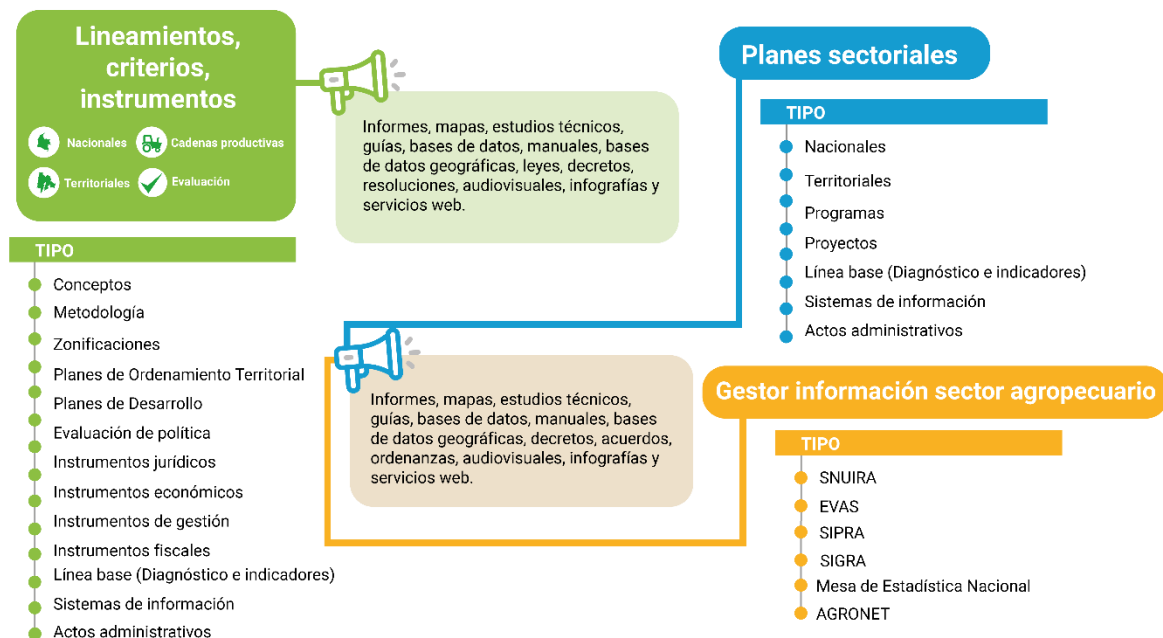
Lineamientos, criterios, instrumentos

Nacionales
Cadenas productivas
Territoriales
Evaluación

Informes, mapas, estudios técnicos, guías, bases de datos, manuales, bases de datos geográficas, leyes, decretos, resoluciones, audiovisuales, infografías y servicios web.

TIPO
Conceptos
Metodología
Zonificaciones
Planes de Ordenamiento Territorial
Planes de Desarrollo
Evaluación de política
Instrumentos jurídicos
Instrumentos económicos
Instrumentos de gestión
Instrumentos fiscales
Línea base (Diagnóstico e indicadores)
Sistemas de información
Actos administrativos

Planes sectoriales

TIPO
Nacionales
Territoriales
Programas
Proyectos
Línea base (Diagnóstico e indicadores)
Sistemas de información
Actos administrativos

Informes, mapas, estudios técnicos, guías, bases de datos, manuales, bases de datos geográficas, decretos, acuerdos, ordenanzas, audiovisuales, infografías y servicios web.

Gestor información sector agropecuario

TIPO
SNUIRA
EVAS
SIPRA
SIGRA
Mesa de Estadística Nacional
AGRONET